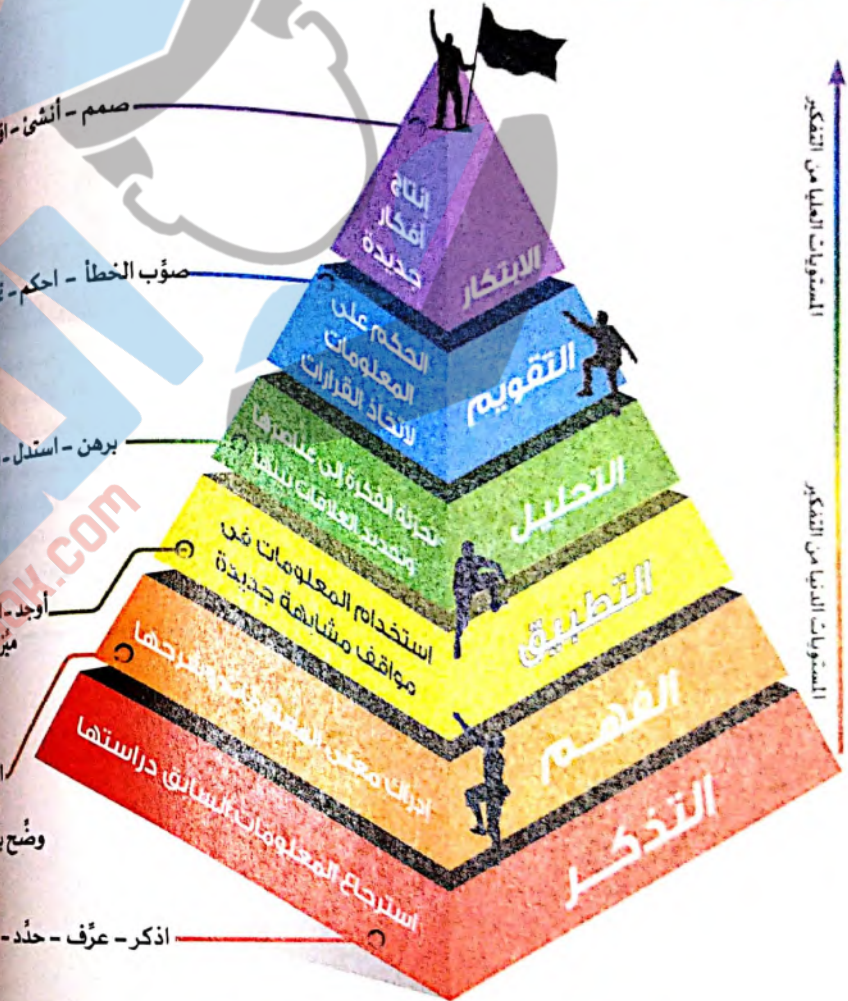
صمم – أنشئ – ا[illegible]

إنتاج أفكار جديدة

الابتكار

صوِّب الخطأ – احكم – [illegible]

الحكم على المعلومات لاتخاذ القرارات

التقويم

برهن – استدل – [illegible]

تجزئة الفكرة إلى عناصرها وتحديد العلاقات بينها

التحليل

أوجد – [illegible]
ميِّ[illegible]

استخدام المعلومات في مواقف مشابهة جديدة

التطبيق

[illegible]
وضِّح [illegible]

إدراك معنى المعلومات وشرحها

الفهم

اذكر – عرِّف – حدِّد – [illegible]

استرجاع المعلومات السابق دراستها

التذكر

المستويات العليا من التفكير

المستويات الدنيا من التفكير